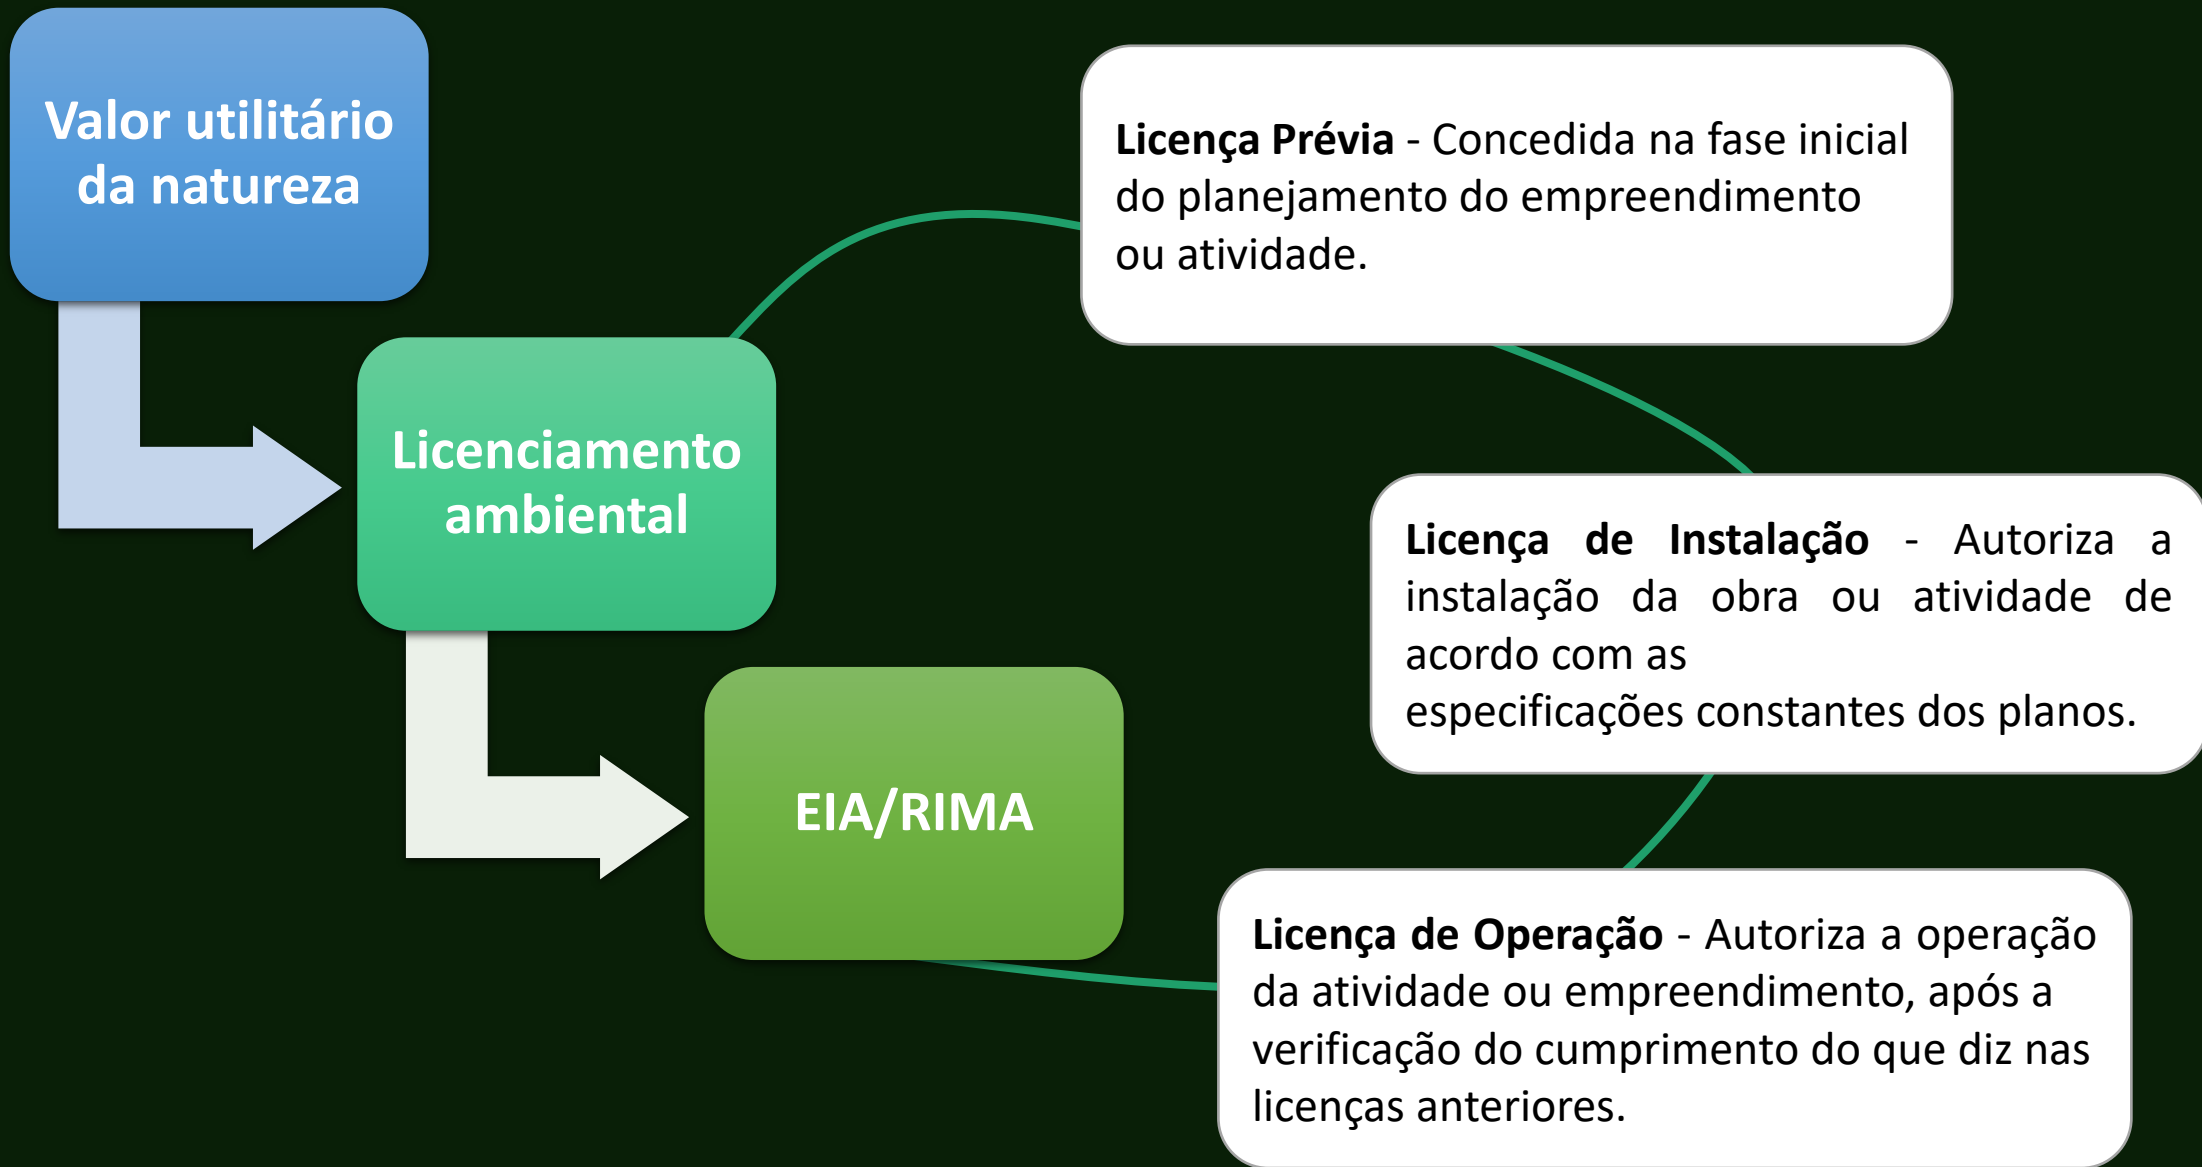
Valor utilitário da natureza

Licenciamento ambiental

EIA/RIMA

**Licença Prévia** - Concedida na fase inicial do planejamento do empreendimento ou atividade.

**Licença de Instalação** - Autoriza a instalação da obra ou atividade de acordo com as especificações constantes dos planos.

**Licença de Operação** - Autoriza a operação da atividade ou empreendimento, após a verificação do cumprimento do que diz nas licenças anteriores.